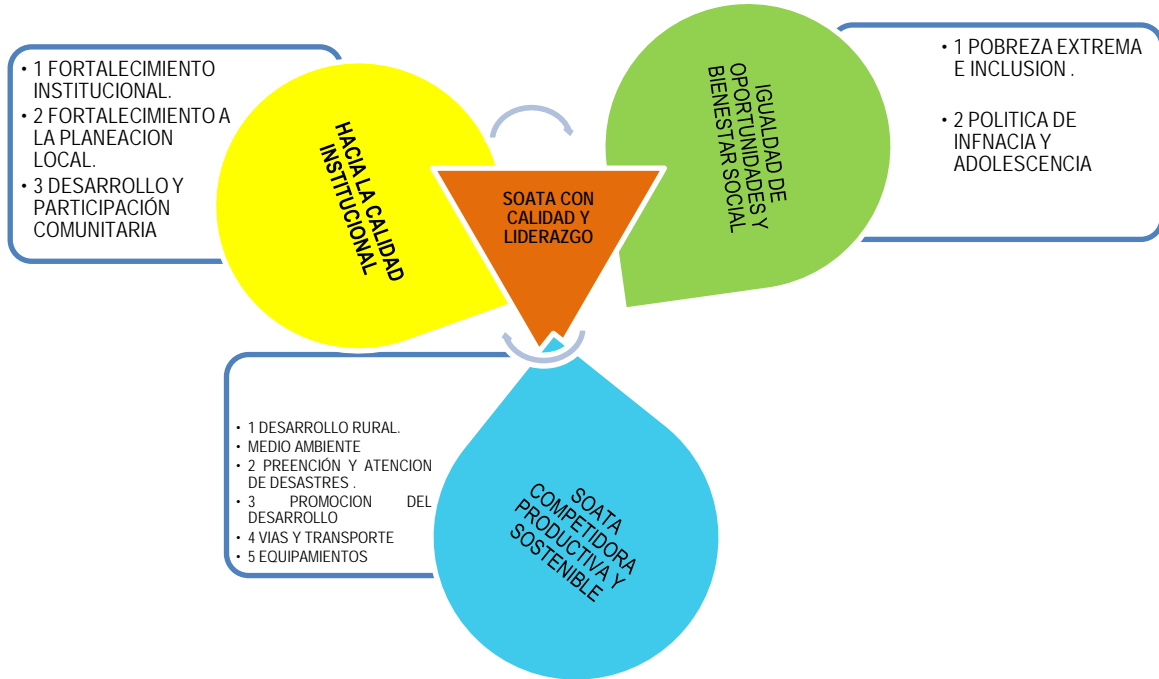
• 1 FORTALECIMIENTO INSTITUCIONAL.
• 2 FORTALECIMIENTO A LA PLANEACION LOCAL.
• 3 DESARROLLO Y PARTICIPACIÓN COMUNITARIA

HACIA LA CALIDAD INSTITUCIONAL

SOATA CON CALIDAD Y LIDERAZGO

IGUALDAD DE OPORTUNIDADES Y BIENESTAR SOCIAL

• 1 POBREZA EXTREMA E INCLUSION .
• 2 POLITICA DE INFNACIA Y ADOLESCENCIA

• 1 DESARROLLO RURAL.
• MEDIO AMBIENTE
• 2 PREENCIÓN Y ATENCION DE DESASTRES .
• 3 PROMOCION DEL DESARROLLO
• 4 VIAS Y TRANSPORTE
• 5 EQUIPAMIENTOS

SOATA COMPETIDORA PRODUCTIVA Y SOSTENIBLE